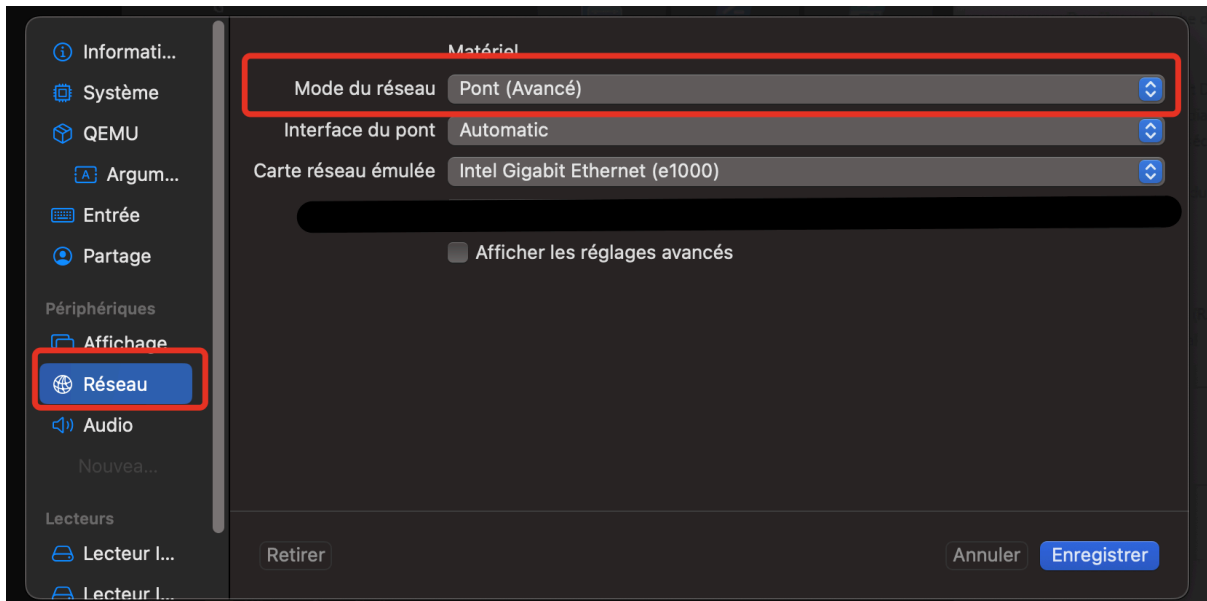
Informati…
Système
QEMU
Argum…
Entrée
Partage
Périphériques
Affichage
Réseau
Audio
Nouvea…
Lecteurs
Lecteur l…
Lecteur l…

Matériel
Mode du réseau
Pont (Avancé)
Interface du pont
Automatic
Carte réseau émulée
Intel Gigabit Ethernet (e1000)
Afficher les réglages avancés

Retirer
Annuler
Enregistrer